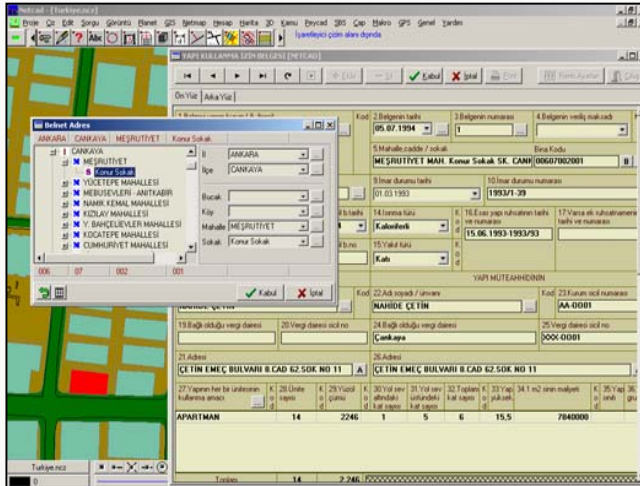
Netcad - [Turkiye.ncz]
Proje Çiz Edit Sorgu Görüntü Planet GIS Netmap Hesap Harita 3D Kamu Beycad 3BS Cap Makro GPS Genel Yardım
İşaretleyici çizim alanı dışında

YAPI KULLANMA İZİN BELGESİ [NETCAD]
Ekle Sil Kabul İptal Baskı Form Ayarları Çıkış
Ön Yüz Arka Yüz

Belnet Adres
ANKARA ÇANKAYA MEŞRUTİYET Konur Sokak
ÇANKAYA
MEŞRUTİYET
Konur Sokak
YÜCETEPE MAHALLESİ
MEBUSEVLERİ - ANITKABİR
NAMIK KEMAL MAHALLESİ
KIZILAY MAHALLESİ
Y. BAHÇELİEVLER MAHALLESİ
KOCATEPE MAHALLESİ
CUMHURİYET MAHALLESİ
006 07 002 001
İl ANKARA
İlçe ÇANKAYA
Bucak
Köy
Mahalle MEŞRUTİYET
Sokak Konur Sokak
Kabul İptal

Kod 2.Belgenin tarihi 05.07.1994
3.Belgenin numarası 1
4.Belgenin veriliş maksadı
5.Mahalle,cadde / sokak MEŞRUTİYET MAH. Konur Sokak SK. CANK
Bina Kodu 00607002001 B
9.İmar durumu tarihi 01.03.1993
10.İmar durumu numarası 1993/1-39
14.İnşaa türü Kalorifer
16.Esas yapı ruhsatının tarihi ve numarası 15.06.1993-1993/93
17.Varsa ek ruhsatnamenin tarihi ve numarası
15.Yakıt türü Katı
YAPI MÜTEAHHİDİNİN
Kod 22.Adı soyadı / ünvanı NAHİDE ÇETİN
Kod 23.Kurum sicil numarası AA-0001
19.Bağlı olduğu vergi dairesi
20.Vergi dairesi sicil no
24.Bağlı olduğu vergi dairesi Çankaya
25.Vergi dairesi sicil no XXX-0001
21.Adresi ÇETİN EMEÇ BULVARI 8.CAD 62.SOK NO 11
26.Adresi ÇETİN EMEÇ BULVARI 8.CAD 62.SOK NO 11
27.Yapının her bir ünitesinin kullanma amacı
28.Ünite sayısı
29.Yüzöl çümü
30.Yol sev altındaki kat sayısı
31.Yol sev üstündeki kat sayısı
32.Toplam kat sayısı
33.Yapı yüksek.
34.1 m2 sinin maliyeti
35.Yapı sınıfı
APARTMAN 14 2246 1 5 6 15,5 7840000
Toplam 14 2.246
Turkiye.ncz